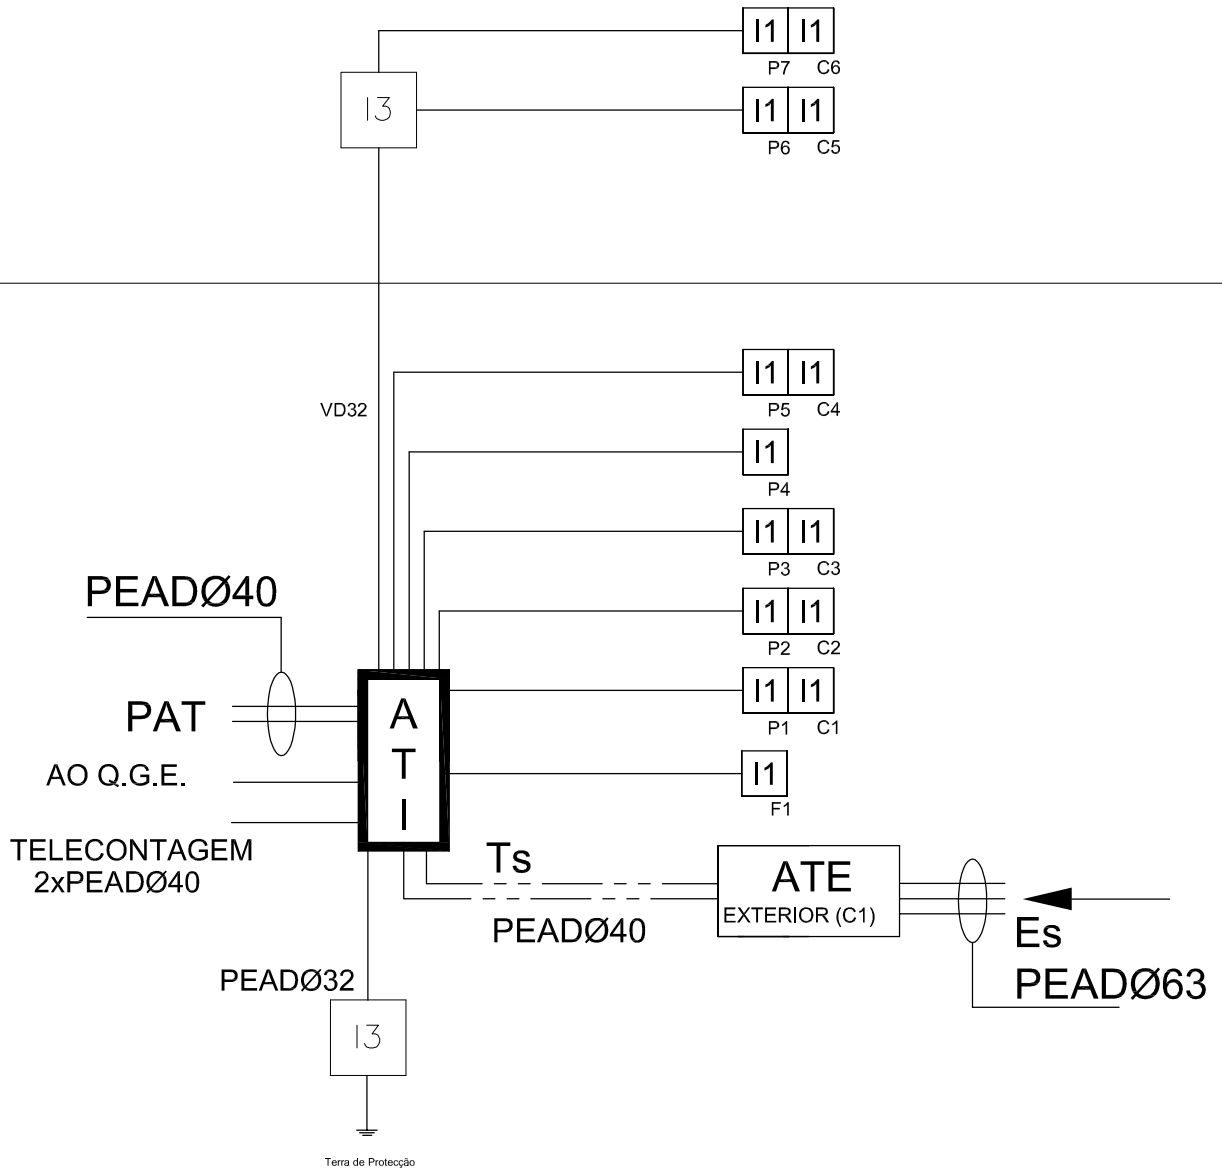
I1 I1
P7 C6

I3

I1 I1
P6 C5

VD32

I1 I1
P5 C4

I1
P4

I1 I1
P3 C3

PEADØ40

I1 I1
P2 C2

I1 I1
P1 C1

PAT

A
T
I

AO Q.G.E.

I1
F1

TELECONTAGEM
2xPEADØ40

Ts

ATE
EXTERIOR (C1)

PEADØ40

Es
PEADØ63

PEADØ32

I3

Terra de Protecção